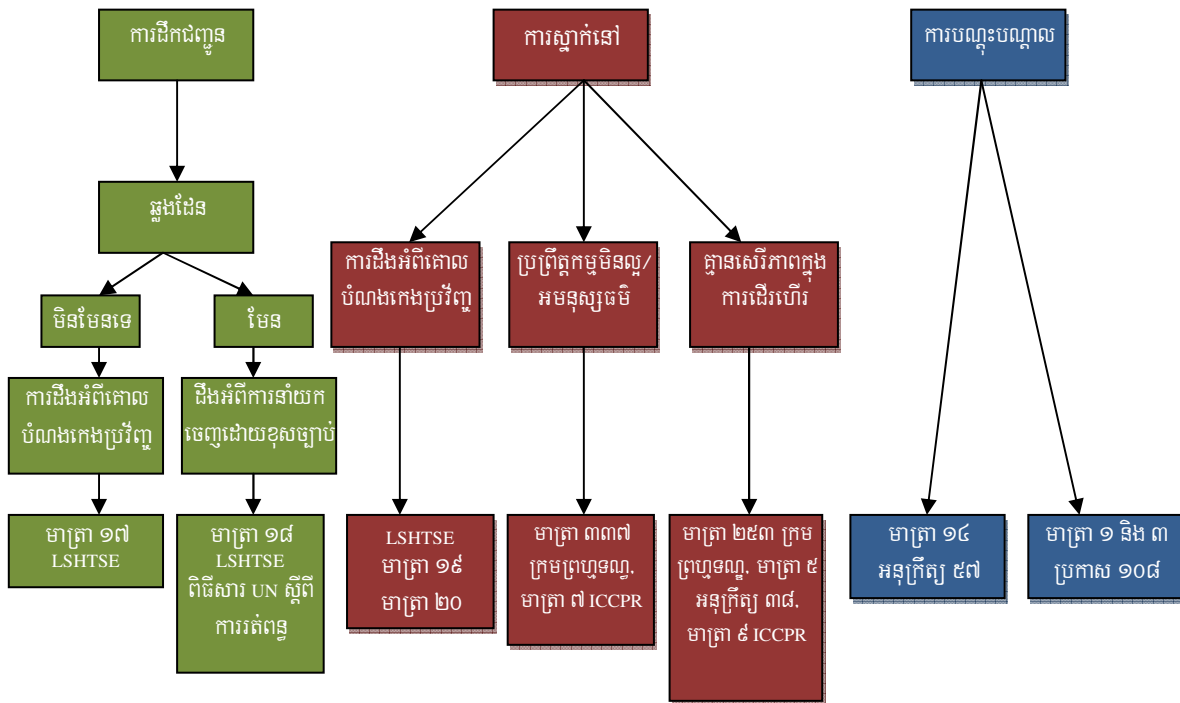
ការដឹកជញ្ជូន

ឆ្លងដែន

មិនមែនទេ

មែន

ការដឹងអំពីគោលបំណងកេងប្រវ័ញ្ច

ដឹងអំពីការនាំយកចេញដោយខុសច្បាប់

មាត្រា ១៧ LSHTSE

មាត្រា ១៨ LSHTSE ពិធីសារ UN ស្តីពីការរត់ពន្ធ

ការស្នាក់នៅ

ការដឹងអំពីគោលបំណងកេងប្រវ័ញ្ច

ប្រព្រឹត្តកម្មមិនល្អ/អមនុស្សធម៌

គ្មានសេរីភាពក្នុងការដើរហើរ

LSHTSE មាត្រា ១៩ មាត្រា ២០

មាត្រា ៣៣៧ ក្រមព្រហ្មទណ្ឌ, មាត្រា ៧ ICCPR

មាត្រា ២៥៣ ក្រមព្រហ្មទណ្ឌ, មាត្រា ៥ អនុក្រឹត្យ ៣៨, មាត្រា ៩ ICCPR

ការបណ្តុះបណ្តាល

មាត្រា ១៤ អនុក្រឹត្យ ៥៧

មាត្រា ១ និង ៣ ប្រកាស ១០៨